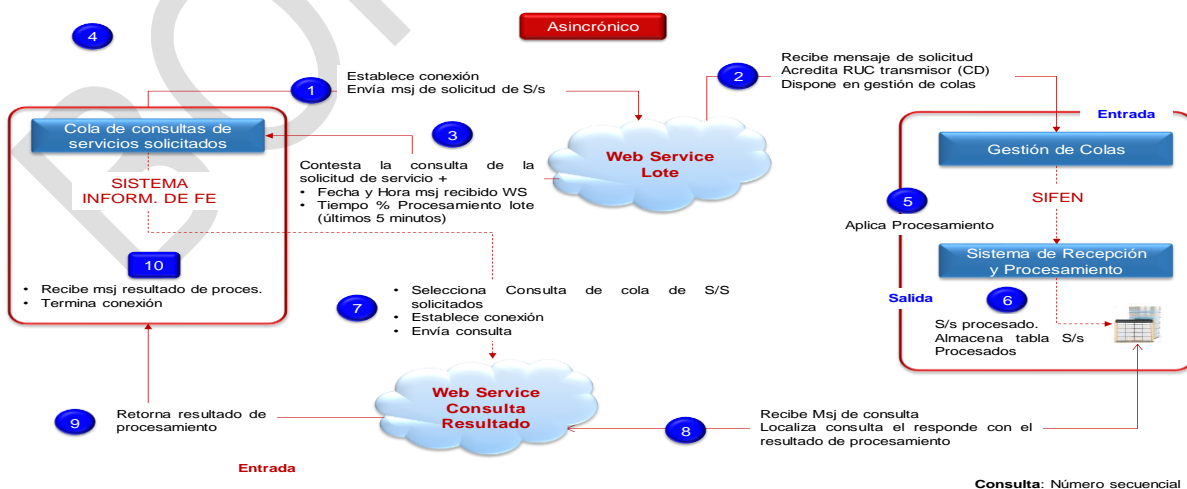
Asincrónico

4

1
Establece conexión
Envía msj de solicitud de S/s

2
Recibe mensaje de solicitud
Acredita RUC transmisor (CD)
Dispone en gestión de colas

Entrada

Cola de consultas de servicios solicitados

3
Contesta la consulta de la solicitud de servicio +
• Fecha y Hora msj recibido WS
• Tiempo % Procesamiento lote (últimos 5 minutos)

Web Service Lote

Gestión de Colas

SISTEMA INFORM. DE FE

SIFEN

5
Aplica Procesamiento

Sistema de Recepción y Procesamiento

10
• Recibe msj resultado de proces.
• Termina conexión

7
• Selecciona Consulta de cola de S/S solicitados
• Establece conexión
• Envía consulta

Salida

6
S/s procesado. Almacena tabla S/s Procesados

9
Retorna resultado de procesamiento

Web Service Consulta Resultado

8
Recibe Msj de consulta
Localiza consulta el responde con el resultado de procesamiento

Entrada

Consulta: Número secuencial